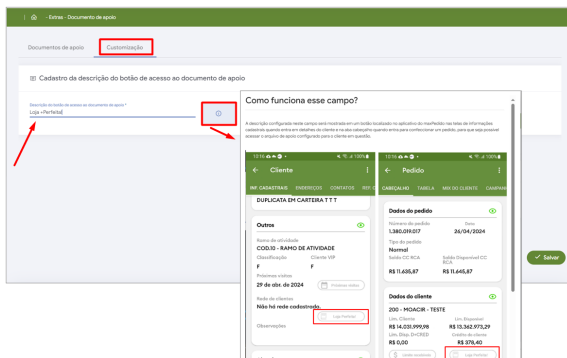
- Extras - Documento de apoio

Documentos de apoio | Customização

Cadastro da descrição do botão de acesso ao documento de apoio

Descrição do botão de acesso ao documento de apoio *
Loja - Perfeita

Como funciona esse campo?

A descrição configurada neste campo será mostrada em um botão localizado no aplicativo do maxPedido nas telas de informações cadastrais quando entrar em detalhes do cliente e na aba cabeçalho quando entrar para confeccionar um pedido, para que seja possível acessar o arquivo de apoio configurado para o cliente em questão.

Cliente

INF. CADASTRAIS | ENDEREÇOS | CONTATOS | REF. C

DUPLICATA EM CARTEIRA T T T

Outros

Ramo de atividade
COD.10 - RAMO DE ATIVIDADE

Classificação
F

Cliente VIP
F

Próxima visita
29 de abr. de 2024

Próximas visitas

Rede de clientes
Não há rede cadastrada.

Loja Perfeita

Observações

Pedido

CABEÇALHO | TABELA | MIX DO CLIENTE | CAMPAN

Dados do pedido

Número do pedido
1.380.019.017

Data
26/04/2024

Tipo de pedido
Normal

Saldo CC RCA
R$ 11.635,87

Saldo Disponível CC RCA
R$ 11.645,87

Dados do cliente

200 - MOACIR - TESTE

Lim. Cliente
R$ 14.031.999,98

Lim. Disponível
R$ 13.362.973,29

Lim. Disp. D-CRED
R$ 0,00

Crédito do cliente
R$ 378,40

Crédito disponível

Loja Perfeita

Salvar